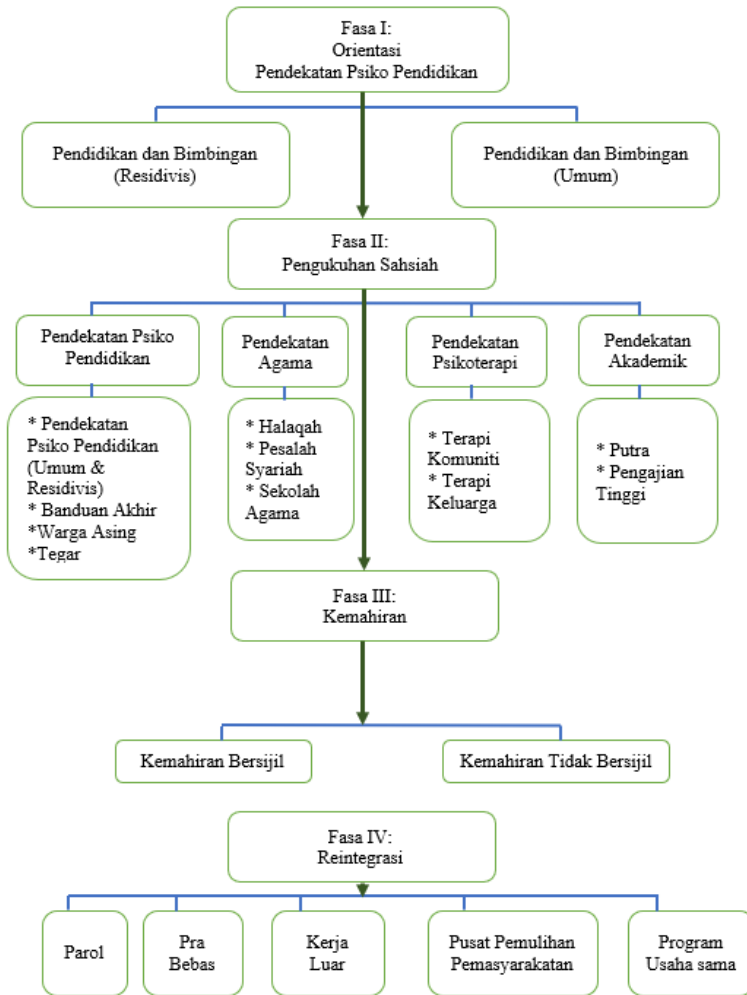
Fasa I:
Orientasi
Pendekatan Psiko Pendidikan

Pendidikan dan Bimbingan
(Residivis)

Pendidikan dan Bimbingan
(Umum)

Fasa II:
Pengukuhan Sahsiah

Pendekatan Psiko Pendidikan

* Pendekatan Psiko Pendidikan (Umum & Residivis)
* Banduan Akhir
*Warga Asing
*Tegar

Pendekatan Agama

* Halaqah
* Pesalah Syariah
* Sekolah Agama

Pendekatan Psikoterapi

* Terapi Komuniti
* Terapi Keluarga

Pendekatan Akademik

* Putra
* Pengajian Tinggi

Fasa III:
Kemahiran

Kemahiran Bersijil

Kemahiran Tidak Bersijil

Fasa IV:
Reintegrasi

Parol

Pra Bebas

Kerja Luar

Pusat Pemulihan Pemasyarakatan

Program Usaha sama